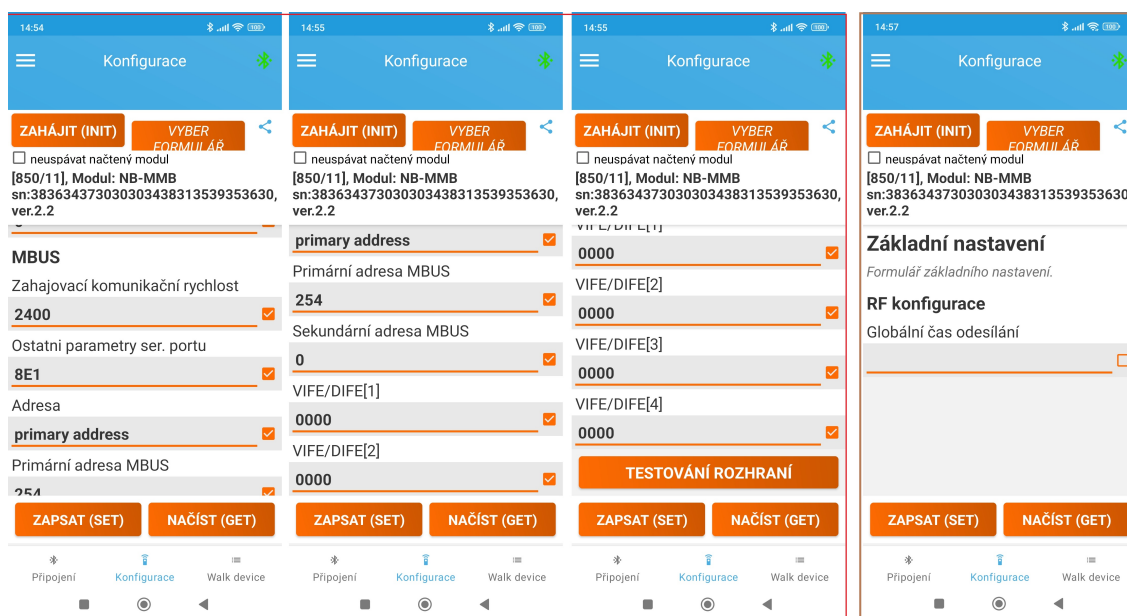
14:54

Konfigurace

ZAHÁJIT (INIT)
VYBER FORMULÁŘ

neuspávat načtený modul
[850/11], Modul: NB-MMB sn:38363437303030343831353935363​0, ver.2.2

MBUS

Zahajovací komunikační rychlost

2400

Ostatni parametry ser. portu

8E1

Adresa

primary address

Primární adresa MBUS

254

ZAPSAT (SET)
NAČÍST (GET)

Připojení
Konfigurace
Walk device

14:55

Konfigurace

ZAHÁJIT (INIT)
VYBER FORMULÁŘ

neuspávat načtený modul
[850/11], Modul: NB-MMB sn:38363437303030343831353935363​0, ver.2.2

primary address

Primární adresa MBUS

254

Sekundární adresa MBUS

0

VIFE/DIFE[1]

0000

VIFE/DIFE[2]

0000

ZAPSAT (SET)
NAČÍST (GET)

Připojení
Konfigurace
Walk device

14:55

Konfigurace

ZAHÁJIT (INIT)
VYBER FORMULÁŘ

neuspávat načtený modul
[850/11], Modul: NB-MMB sn:38363437303030343831353935363​0, ver.2.2

VIFE/DIFE[1]

0000

VIFE/DIFE[2]

0000

VIFE/DIFE[3]

0000

VIFE/DIFE[4]

0000

TESTOVÁNÍ ROZHRANÍ

ZAPSAT (SET)
NAČÍST (GET)

Připojení
Konfigurace
Walk device

14:57

Konfigurace

ZAHÁJIT (INIT)
VYBER FORMULÁŘ

neuspávat načtený modul
[850/11], Modul: NB-MMB sn:38363437303030343831353935363​0 ver.2.2

Základní nastavení

Formulář základního nastavení.

RF konfigurace

Globální čas odesílání

ZAPSAT (SET)
NAČÍST (GET)

Připojení
Konfigurace
Walk device